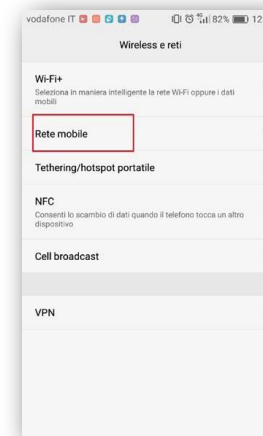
vodafone IT 82% 12

Wireless e reti

Wi-Fi+
Seleziona in maniera intelligente la rete Wi-Fi oppure i dati mobili

Rete mobile

Tethering/hotspot portatile

NFC
Consenti lo scambio di dati quando il telefono tocca un altro dispositivo

Cell broadcast

VPN